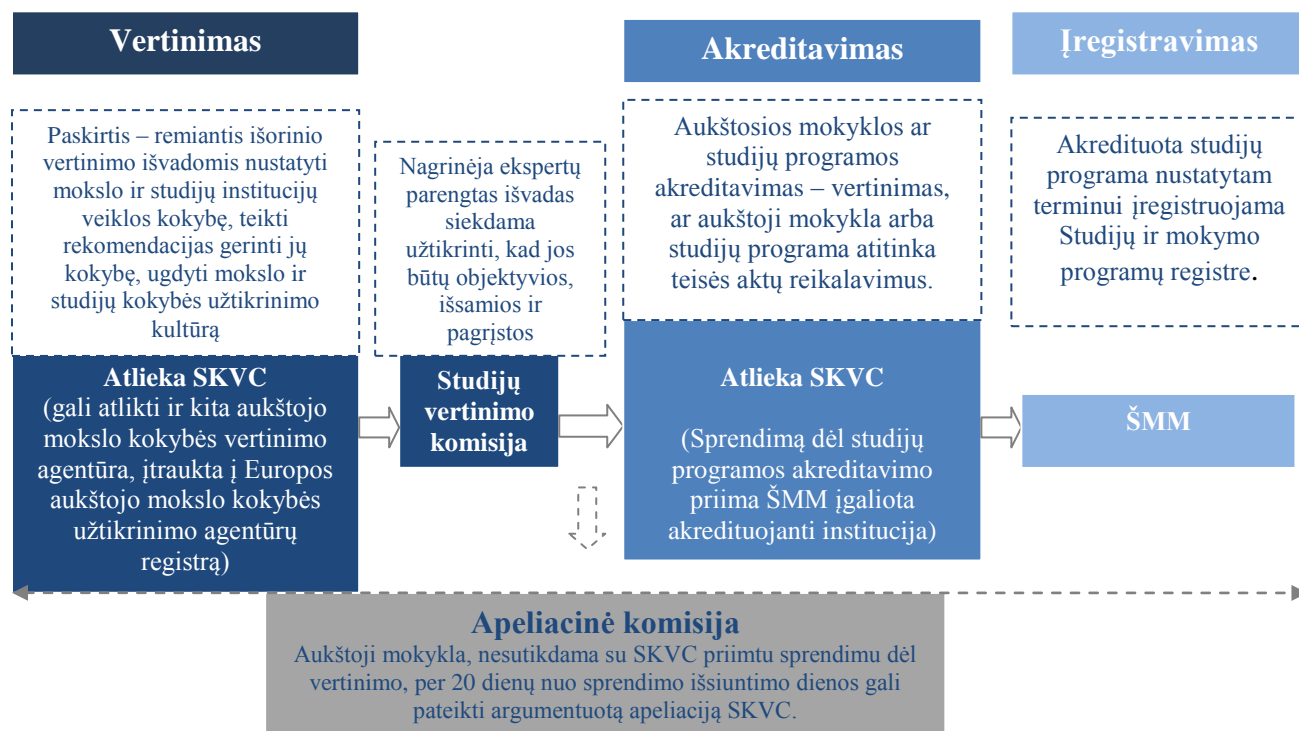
Vertinimas

Akreditavimas

Įregistravimas

Paskirtis – remiantis išorinio vertinimo išvadomis nustatyti mokslo ir studijų institucijų veiklos kokybę, teikti rekomendacijas gerinti jų kokybę, ugdyti mokslo ir studijų kokybės užtikrinimo kultūrą

Nagrinėja ekspertų parengtas išvadas siekdama užtikrinti, kad jos būtų objektyvios, išsamios ir pagrįstos

Aukštosios mokyklos ar studijų programos akreditavimas – vertinimas, ar aukštoji mokykla arba studijų programa atitinka teisės aktų reikalavimus.

Akredituota studijų programa nustatytam terminui įregistruojama Studijų ir mokymo programų registre.

Atlieka SKVC
(gali atlikti ir kita aukštojo mokslo kokybės vertinimo agentūra, įtraukta į Europos aukštojo mokslo kokybės užtikrinimo agentūrų registrą)

Studijų vertinimo komisija

Atlieka SKVC

(Sprendimą dėl studijų programos akreditavimo priima ŠMM įgaliota akredituojanti institucija)

ŠMM

Apeliacinė komisija
Aukštoji mokykla, nesutikdama su SKVC priimtu sprendimu dėl vertinimo, per 20 dienų nuo sprendimo išsiuntimo dienos gali pateikti argumentuotą apeliaciją SKVC.